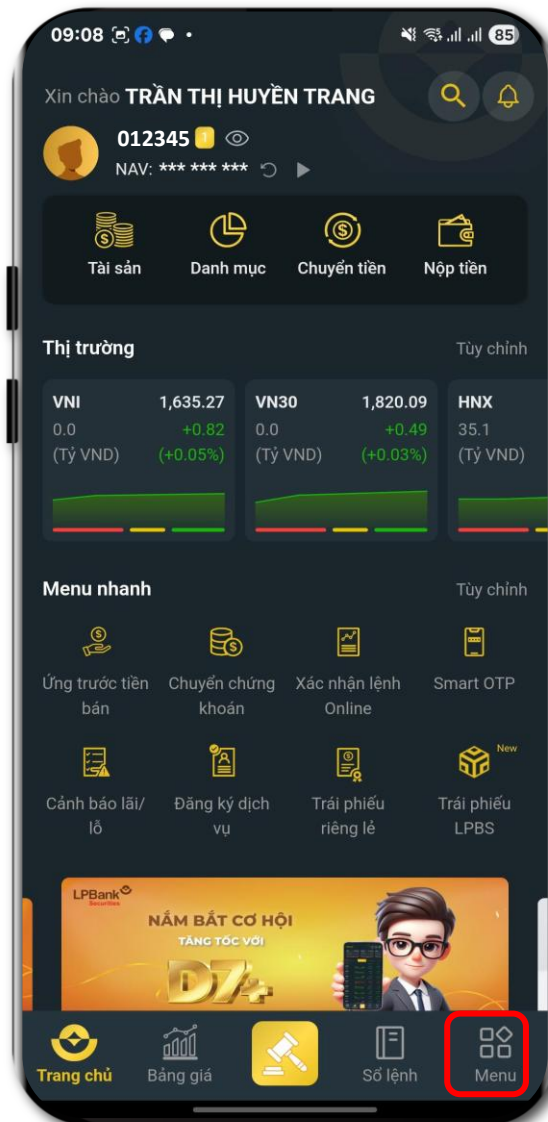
09:08 85

Xin chào TRẦN THỊ HUYỀN TRANG

012345 1
NAV: *** *** ***

Tài sản
Danh mục
Chuyển tiền
Nộp tiền

Thị trường
Tùy chỉnh

| VNI | 1,635.27 |
|---|---|
| 0.0 | +0.82 |
| (Tỷ VND) | (+0.05%) |

| VN30 | 1,820.09 |
|---|---|
| 0.0 | +0.49 |
| (Tỷ VND) | (+0.03%) |

| HNX |
|---|
| 35.1 |
| (Tỷ VND) |

Menu nhanh
Tùy chỉnh

Ứng trước tiền bán
Chuyển chứng khoán
Xác nhận lệnh Online
Smart OTP
Cảnh báo lãi/ lỗ
Đăng ký dịch vụ
Trái phiếu riêng lẻ
New
Trái phiếu LPBS

LPBank Securities
NẮM BẮT CƠ HỘI
TĂNG TỐC VỚI
D7+

Trang chủ
Bảng giá
Sổ lệnh
Menu